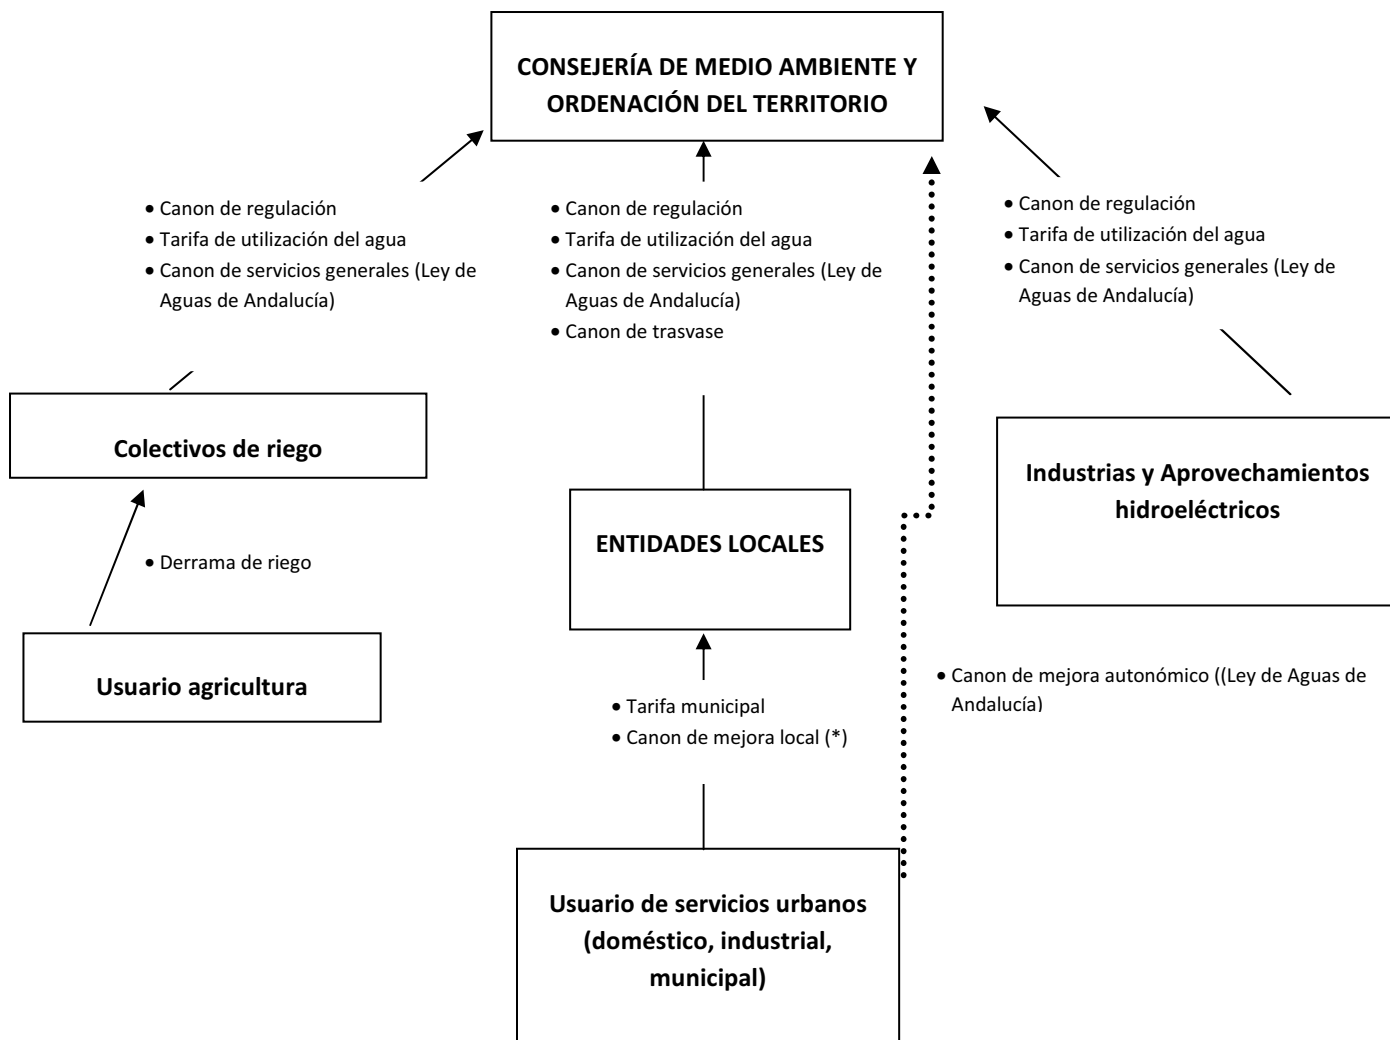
CONSEJERÍA DE MEDIO AMBIENTE Y ORDENACIÓN DEL TERRITORIO

• Canon de regulación
• Tarifa de utilización del agua
• Canon de servicios generales (Ley de Aguas de Andalucía)

• Canon de regulación
• Tarifa de utilización del agua
• Canon de servicios generales (Ley de Aguas de Andalucía)
• Canon de trasvase

• Canon de regulación
• Tarifa de utilización del agua
• Canon de servicios generales (Ley de Aguas de Andalucía)

Colectivos de riego

• Derrama de riego

Usuario agricultura

ENTIDADES LOCALES

Industrias y Aprovechamientos hidroeléctricos

• Canon de mejora autonómico ((Ley de Aguas de Andalucía)

• Tarifa municipal
• Canon de mejora local (*)

Usuario de servicios urbanos (doméstico, industrial, municipal)